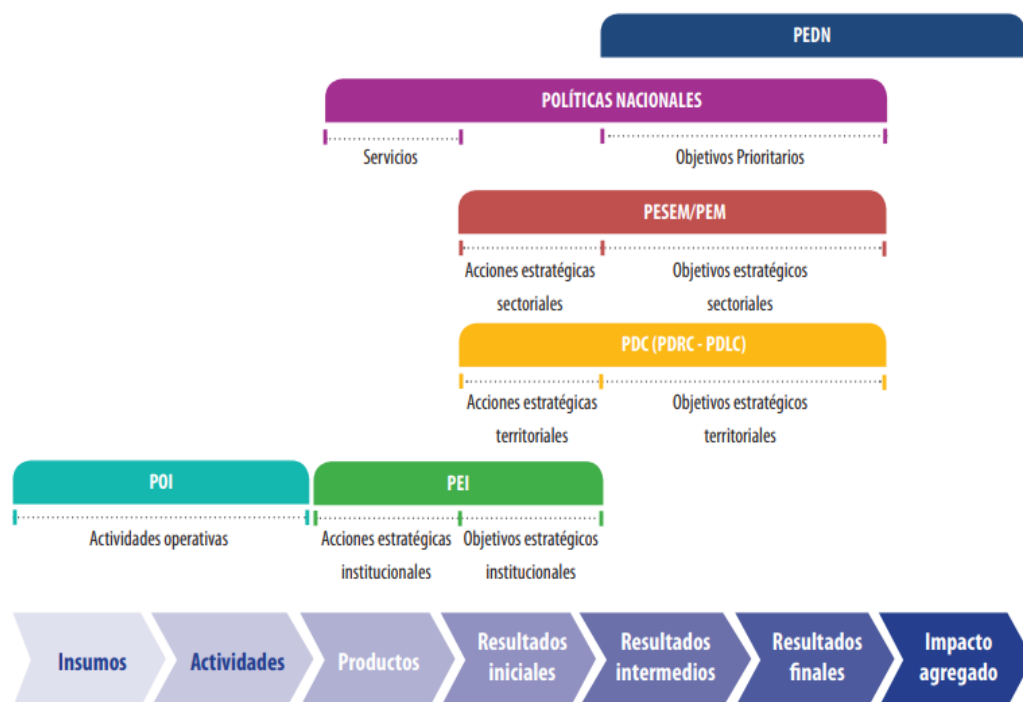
PEDN

POLÍTICAS NACIONALES

Servicios

Objetivos Prioritarios

PESEM/PEM

Acciones estratégicas sectoriales

Objetivos estratégicos sectoriales

PDC (PDRC - PDLC)

Acciones estratégicas territoriales

Objetivos estratégicos territoriales

POI

Actividades operativas

PEI

Acciones estratégicas institucionales

Objetivos estratégicos institucionales

Insumos

Actividades

Productos

Resultados iniciales

Resultados intermedios

Resultados finales

Impacto agregado